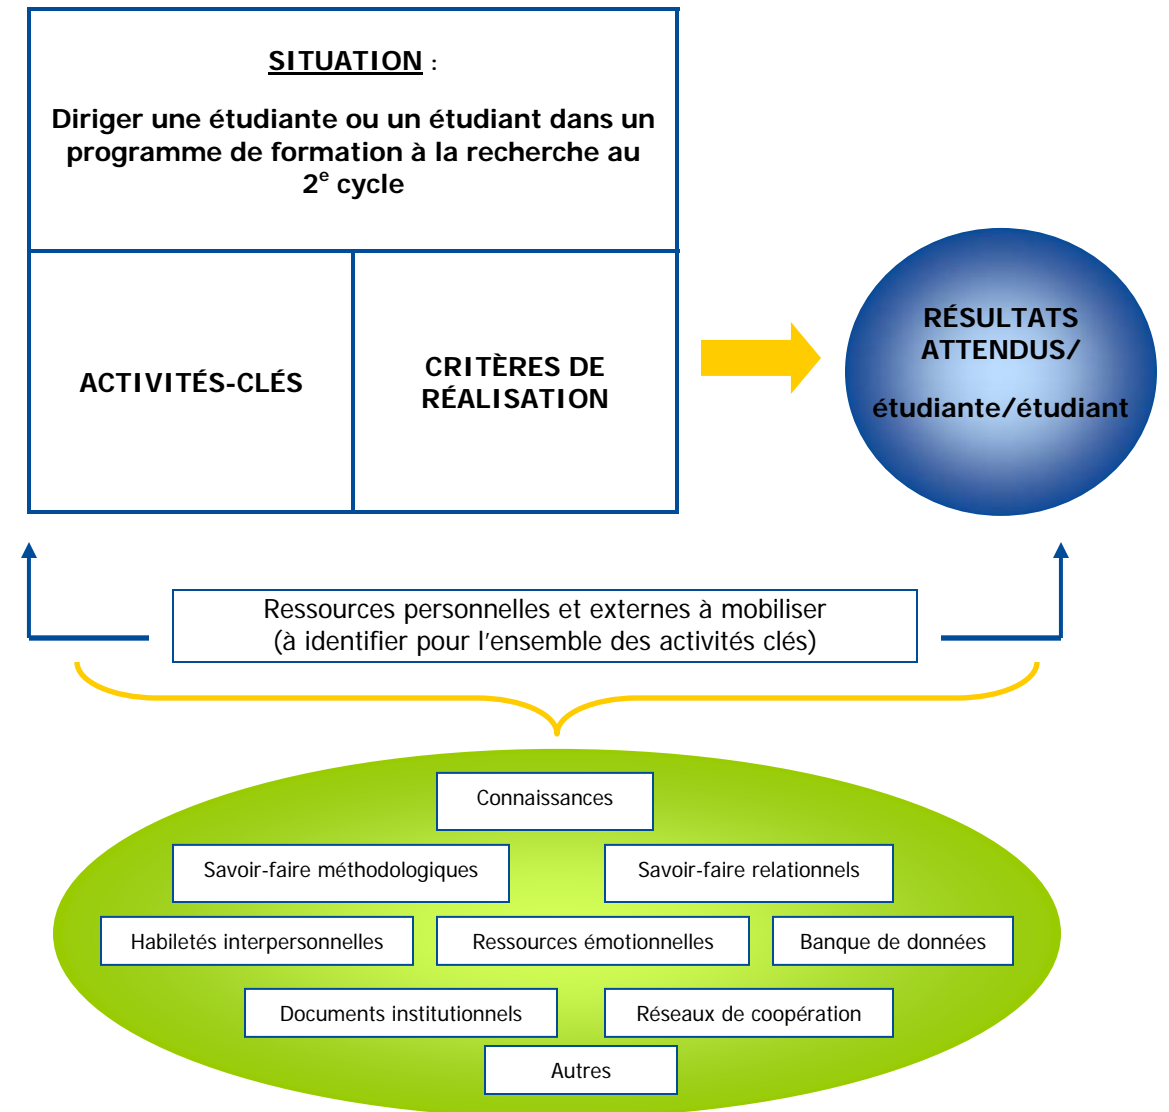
SITUATION :

Diriger une étudiante ou un étudiant dans un programme de formation à la recherche au 2$^{e}$ cycle

ACTIVITÉS-CLÉS

CRITÈRES DE RÉALISATION

RÉSULTATS ATTENDUS/

étudiante/étudiant

Ressources personnelles et externes à mobiliser (à identifier pour l'ensemble des activités clés)

Connaissances

Savoir-faire méthodologiques

Savoir-faire relationnels

Habiletés interpersonnelles

Ressources émotionnelles

Banque de données

Documents institutionnels

Réseaux de coopération

Autres